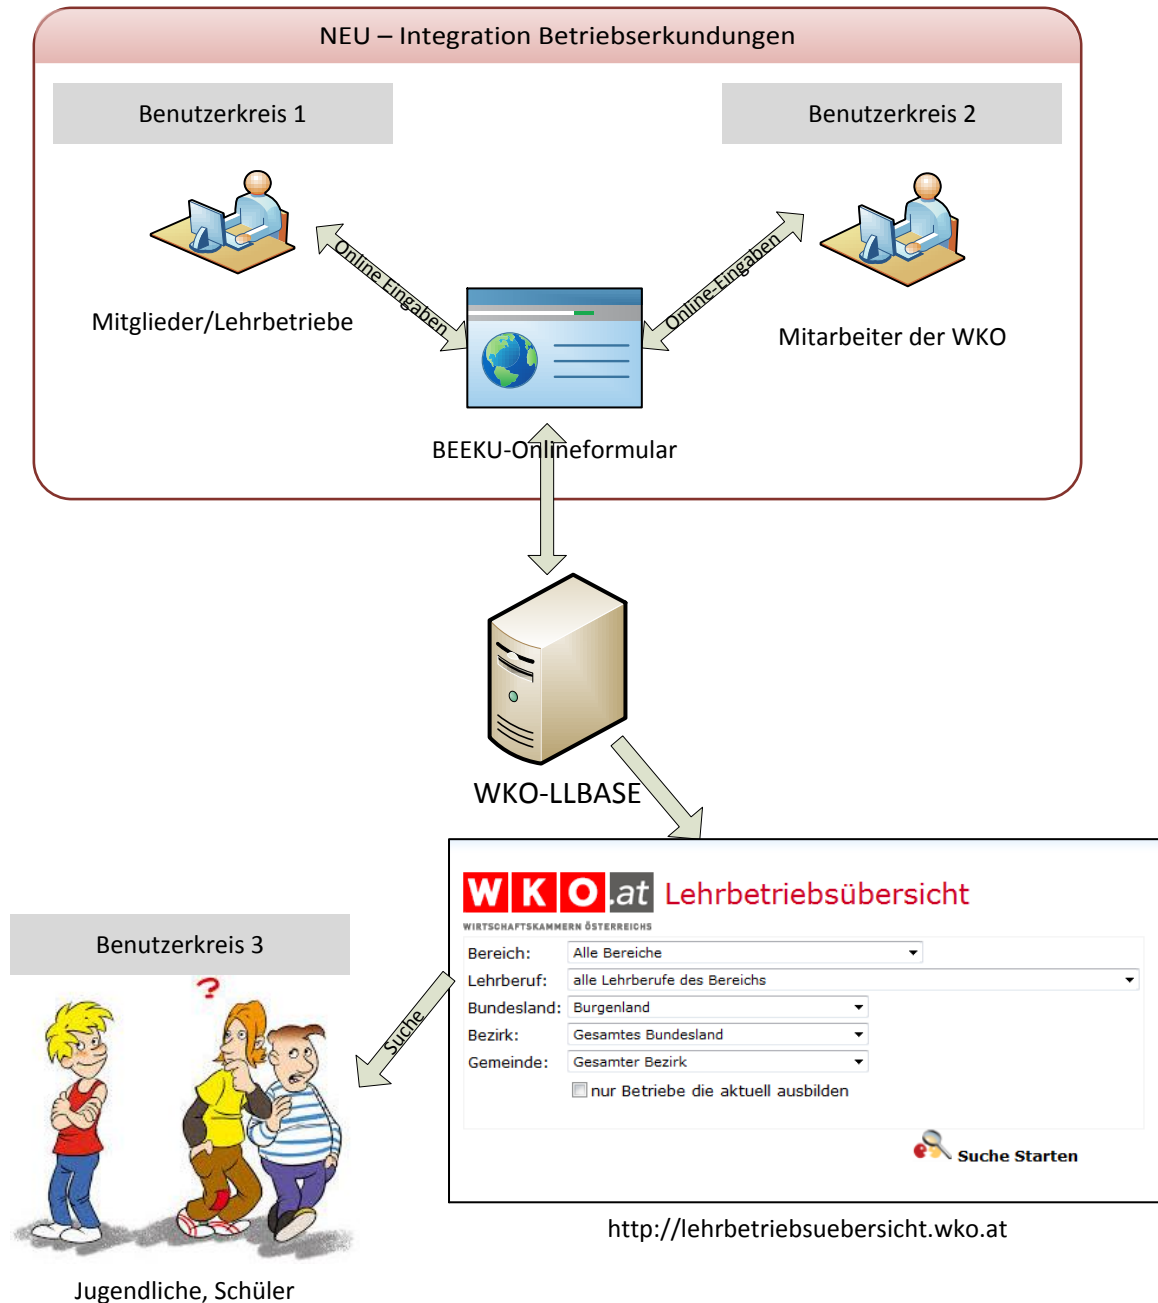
NEU – Integration Betriebserkundungen

Benutzerkreis 1

Benutzerkreis 2

Online Eingaben

Online-Eingaben

Mitglieder/Lehrbetriebe

Mitarbeiter der WKO

BEEKU-Onlineformular

WKO-LLBASE

W K O .at Lehrbetriebsübersicht

WIRTSCHAFTSKAMMERN ÖSTERREICHS

Bereich: Alle Bereiche

Lehrberuf: alle Lehrberufe des Bereichs

Bundesland: Burgenland

Bezirk: Gesamtes Bundesland

Gemeinde: Gesamter Bezirk

nur Betriebe die aktuell ausbilden

Suche Starten

Benutzerkreis 3

Suche

?

http://lehrbetriebsuebersicht.wko.at

Jugendliche, Schüler